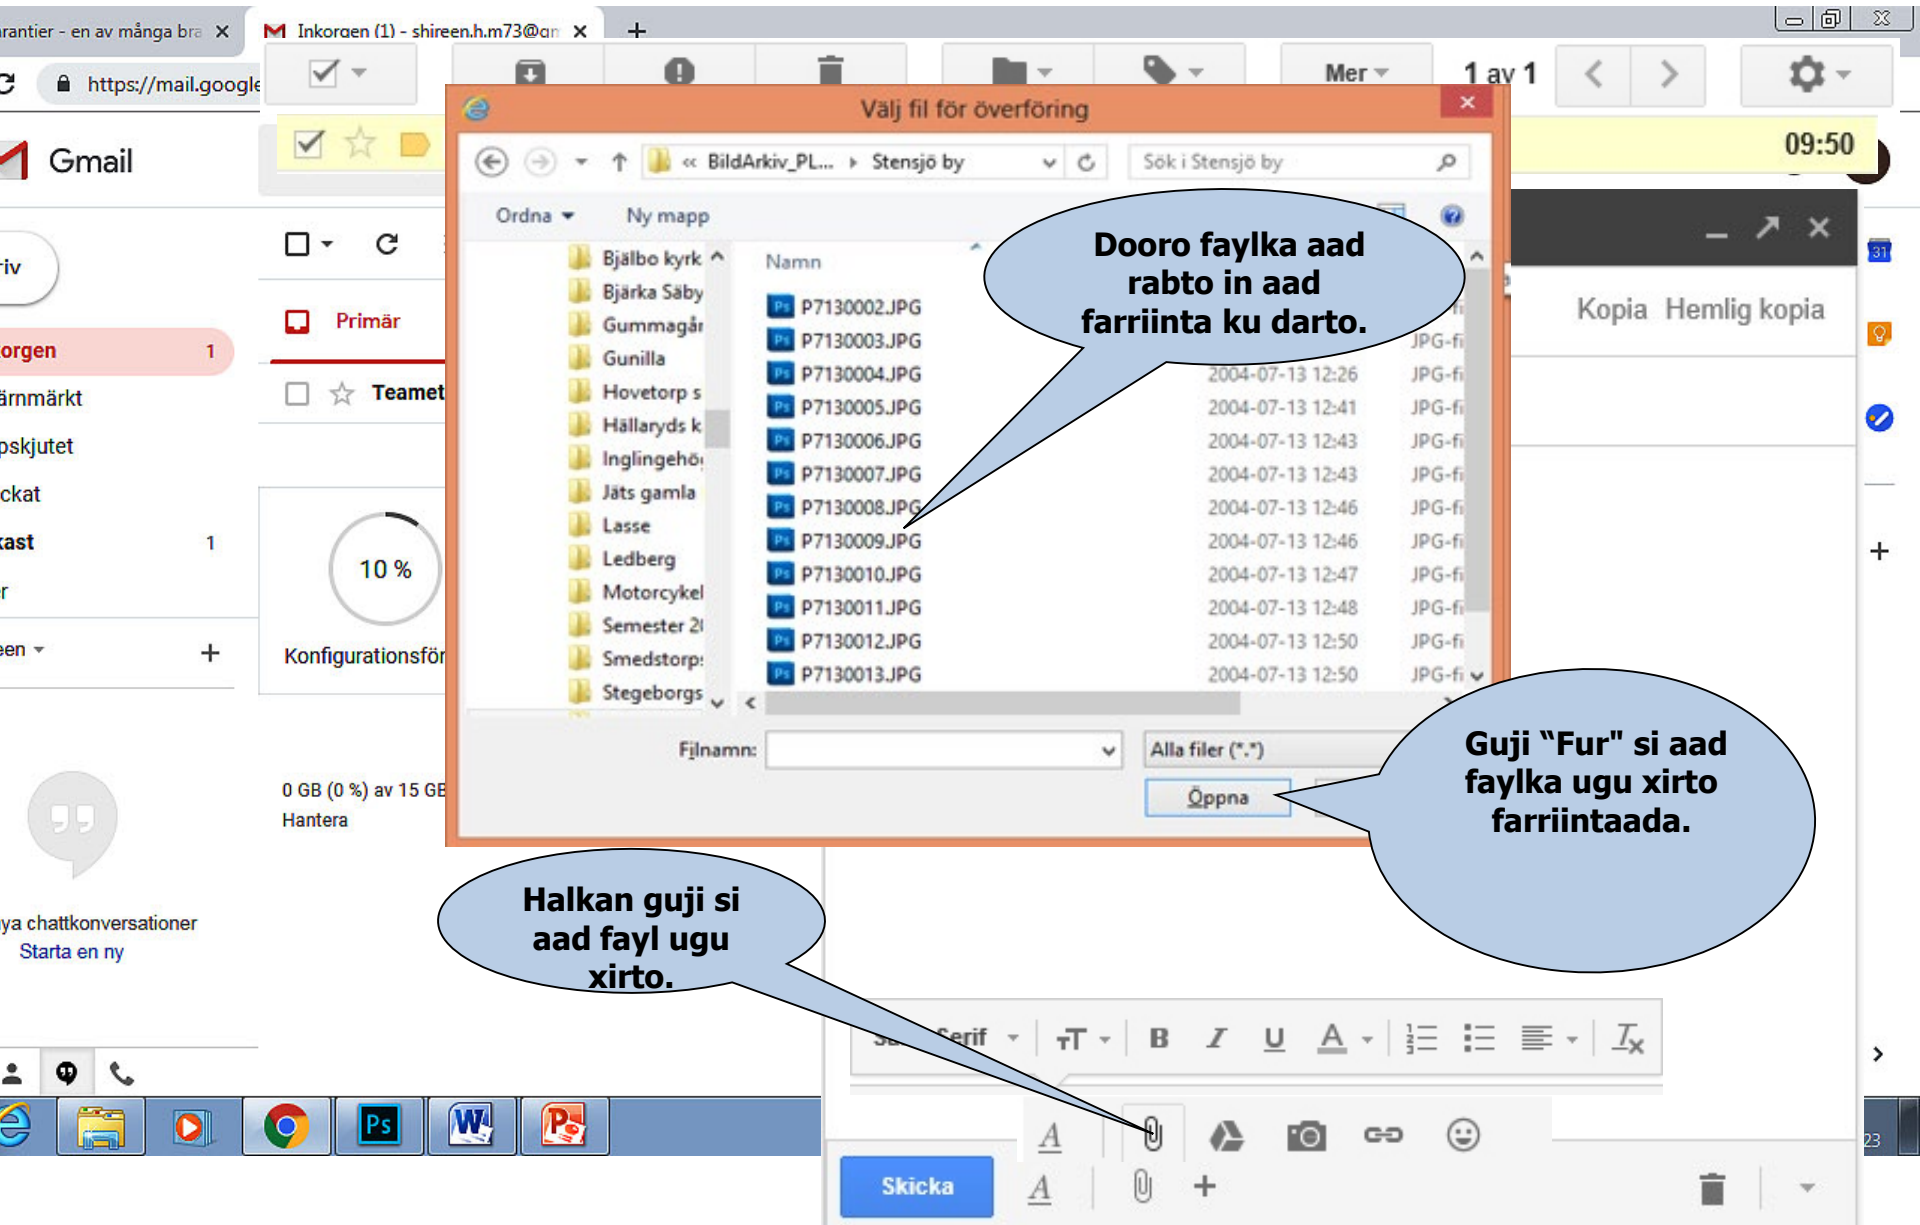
rantier - en av många bra ✕
Inkorgen (1) - shireen.h.m73@gn ✕
https://mail.google
Gmail
Mer
1 av 1
09:50
iv
orgen 1
ärnmärkt
pskjutet
ckat
ast 1
r
een
Primär
Teamet
10 %
Konfigurationsför
0 GB (0 %) av 15 GB
Hantera
ya chattkonversationer
Starta en ny

Välj fil för överföring
« BildArkiv_PL... › Stensjö by
Sök i Stensjö by
Ordna
Ny mapp
Bjälbo kyrk
Bjärka Säby
Gummagår
Gunilla
Hovetorp s
Hällaryds k
Inglingehö
Jäts gamla
Lasse
Ledberg
Motorcykel
Semester 2
Smedstorp
Stegeborgs
Namn
P7130002.JPG
P7130003.JPG
P7130004.JPG
P7130005.JPG
P7130006.JPG
P7130007.JPG
P7130008.JPG
P7130009.JPG
P7130010.JPG
P7130011.JPG
P7130012.JPG
P7130013.JPG
2004-07-13 12:26
2004-07-13 12:41
2004-07-13 12:43
2004-07-13 12:43
2004-07-13 12:46
2004-07-13 12:46
2004-07-13 12:47
2004-07-13 12:48
2004-07-13 12:50
2004-07-13 12:50
JPG-fi
Filnamn:
Alla filer (*.*)
Öppna

Dooro faylka aad rabto in aad farriinta ku darto.

Guji “Fur” si aad faylka ugu xirto farriintaada.

Halkan guji si aad fayl ugu xirto.

Kopia Hemlig kopia
Serif
B I U
Skicka
23